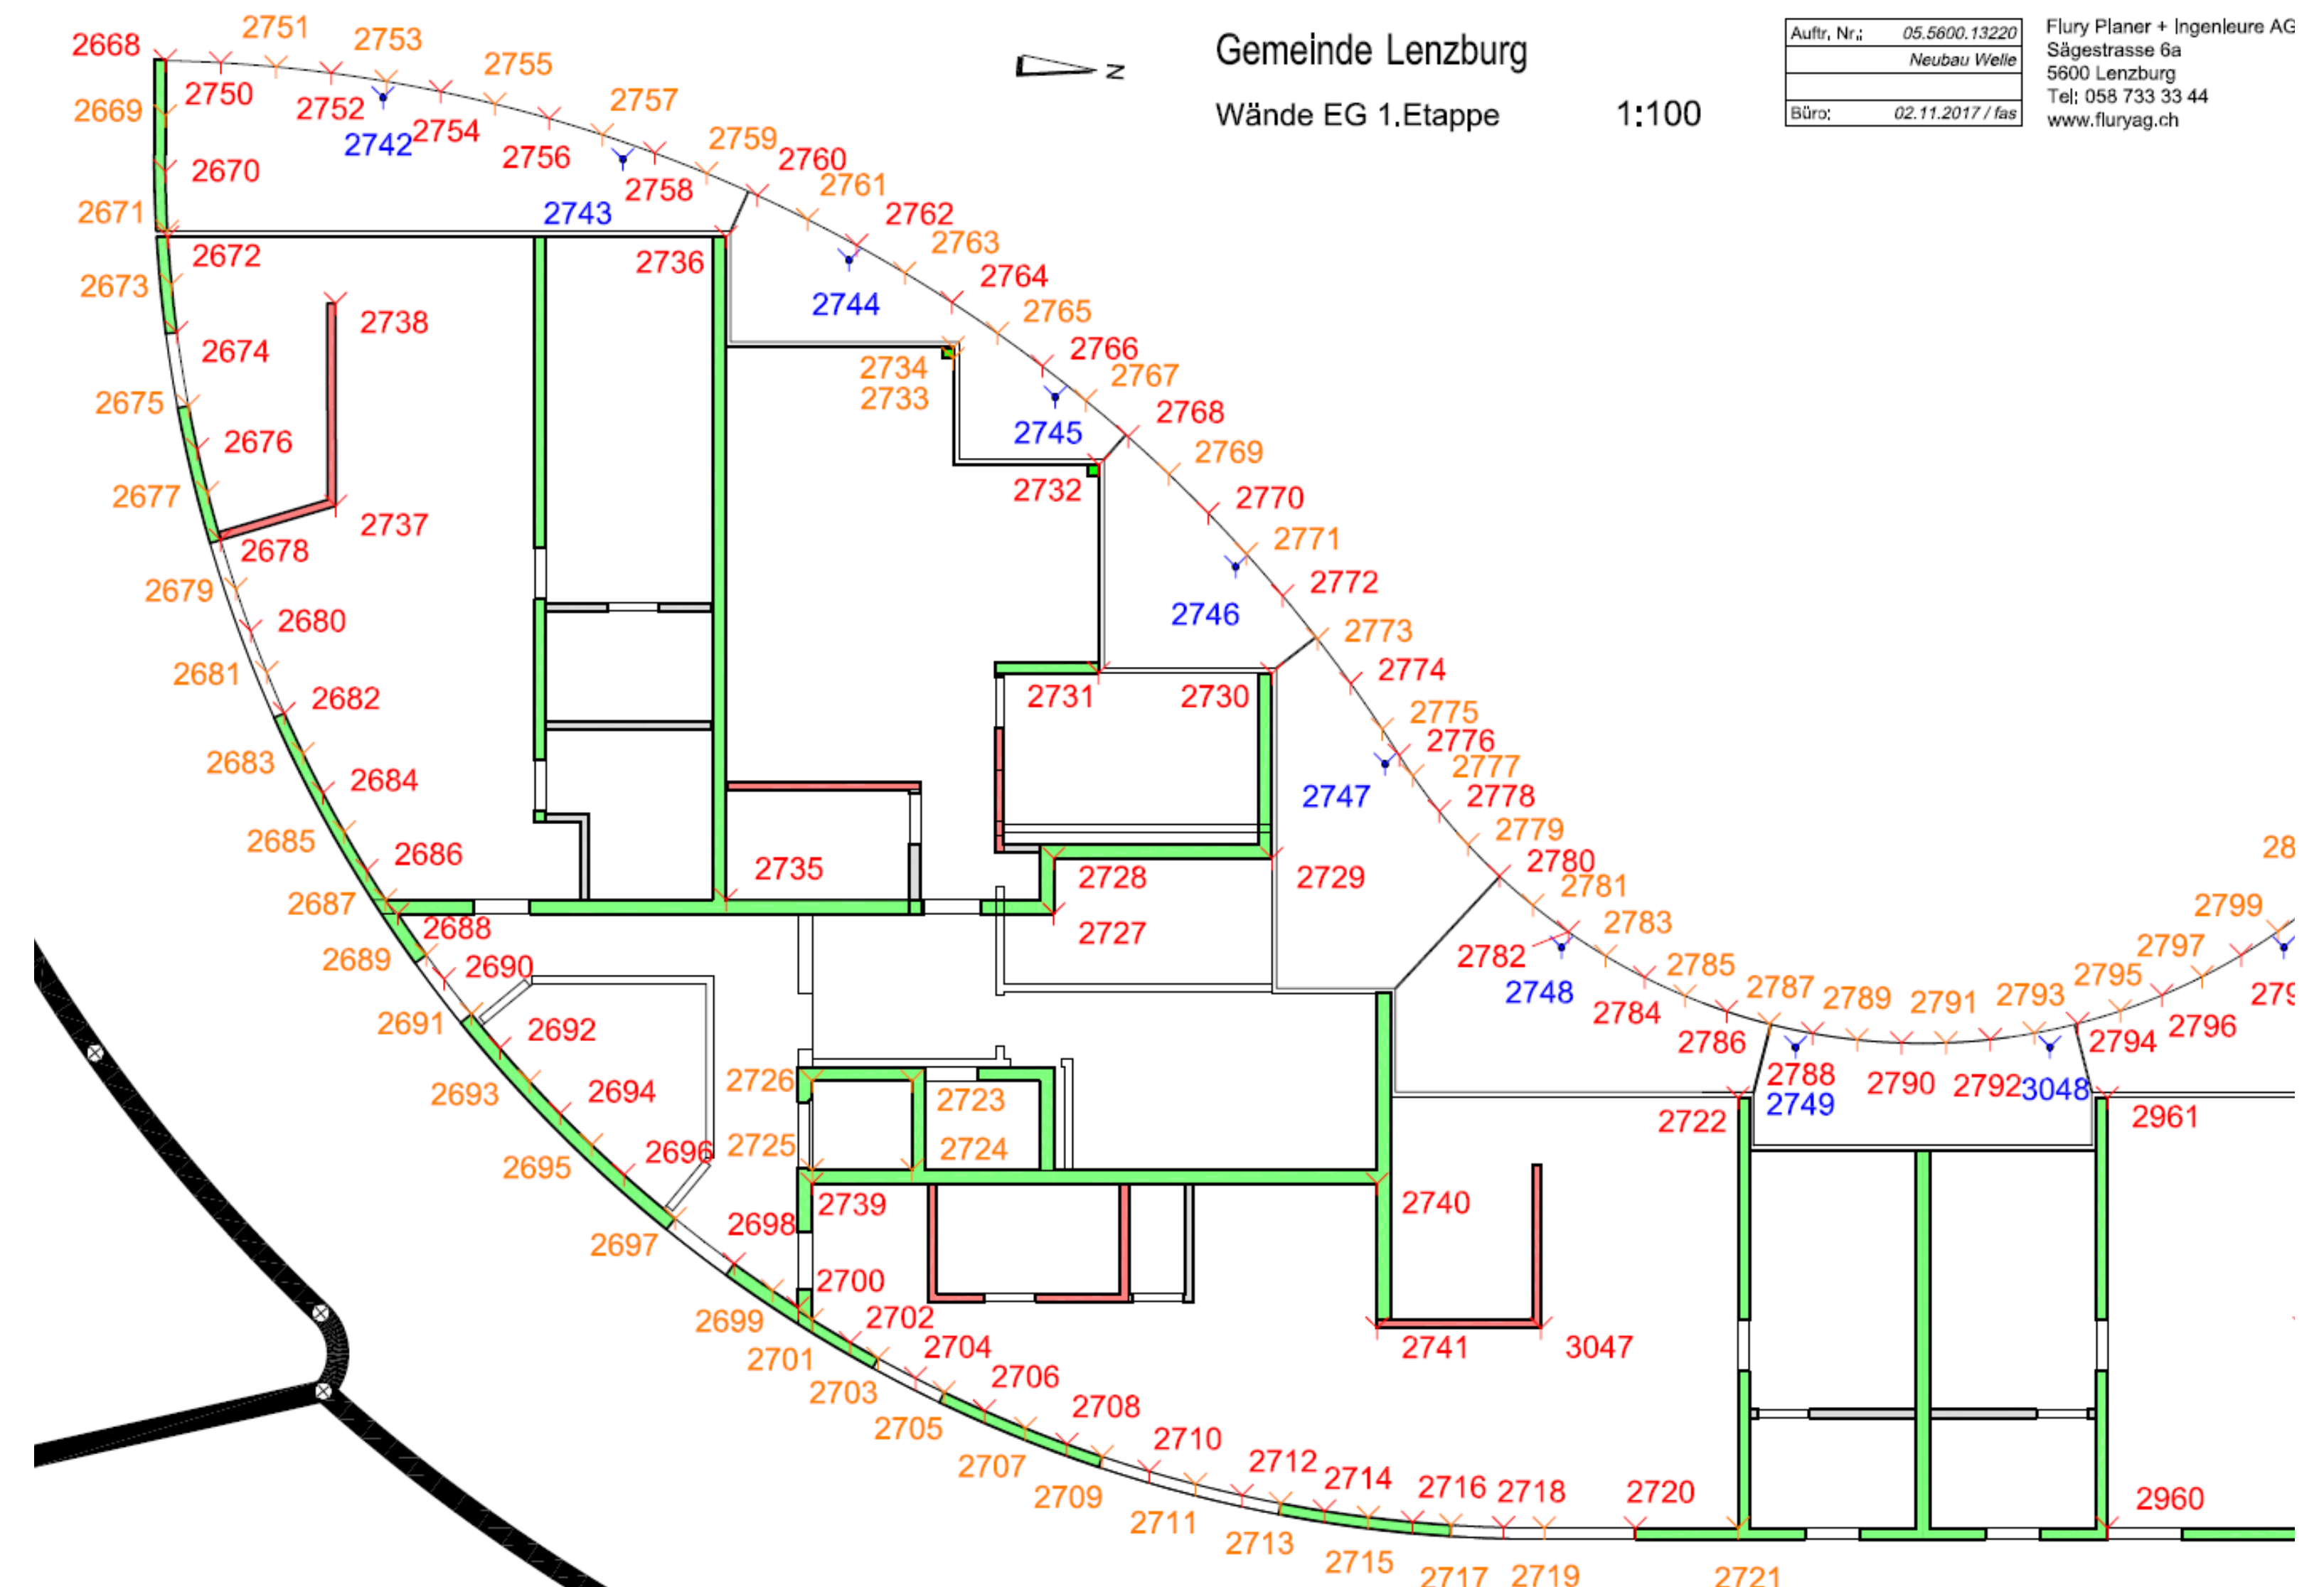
Gemeinde Lenzburg

Wände EG 1.Etappe 1:100

N

| Auftr. Nr.: | 05.5600.13220 |
|---|---|
| | Neubau Welle |
| | |
| Büro: | 02.11.2017 / fas |

Flury Planer + Ingenieure AG
Sägestrasse 6a
5600 Lenzburg
Tel: 058 733 33 44
www.fluryag.ch

2668 2751 2753 2755 2669 2750 2752 2742 2754 2757 2756 2759 2760 2670 2758 2761 2671 2743 2762 2672 2736 2763 2673 2764 2744 2738 2765 2674 2766 2734 2733 2767 2675 2745 2768 2676 2769 2732 2770 2677 2737 2771 2678 2679 2772 2746 2680 2773 2681 2774 2731 2730 2682 2775 2776 2683 2777 2684 2747 2778 2779 2685 2686 2780 2735 2728 2729 2781 28 2687 2783 2799 2727 2688 2689 2782 2690 2785 2797 2748 2787 2789 2791 2793 2795 279 2691 2692 2784 2786 2794 2796 2693 2694 2726 2788 2790 2792 3048 2723 2749 2722 2961 2725 2724 2695 2696 2739 2740 2698 2697 2700 2699 2702 2741 3047 2701 2704 2703 2706 2708 2705 2710 2707 2712 2714 2716 2718 2720 2960 2709 2711 2713 2715 2717 2719 2721